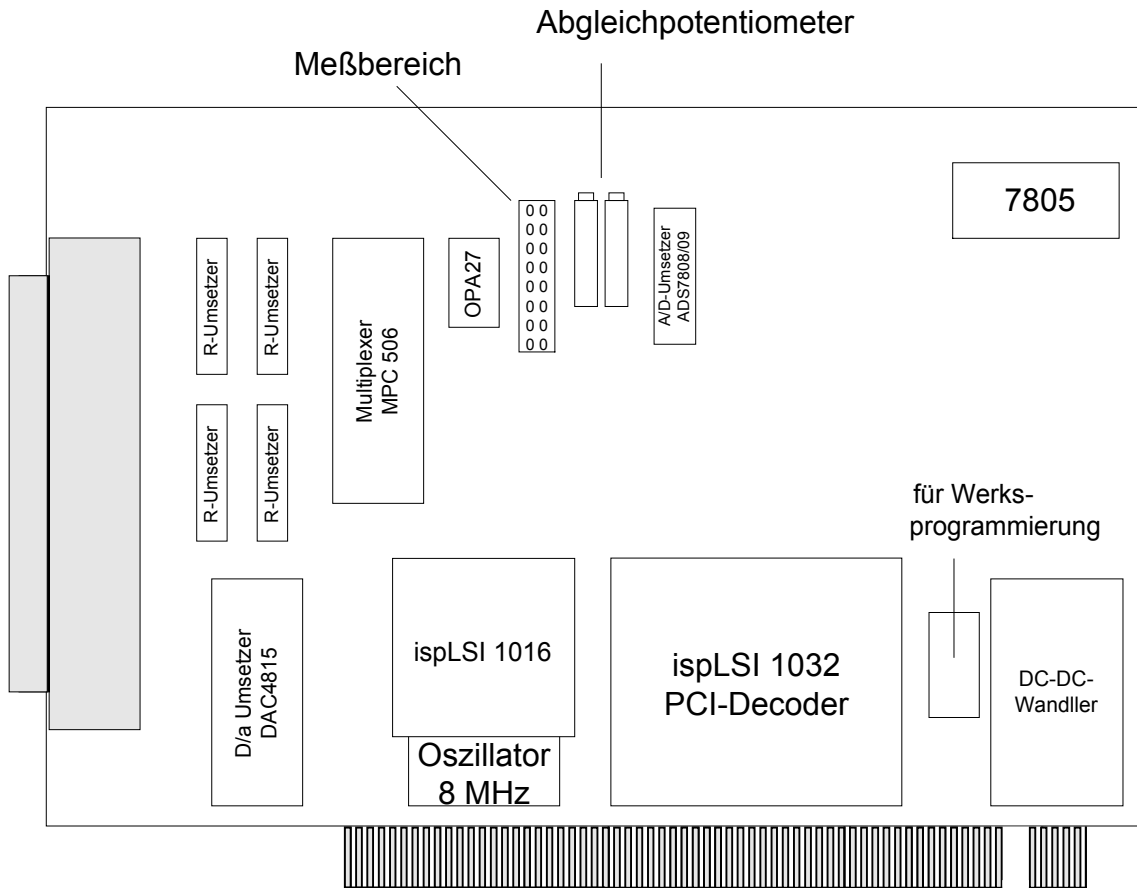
Abgleichpotentiometer

Meßbereich

7805

R-Umsetzer

R-Umsetzer

Multiplexer
MPC 506

OPA27

0 0
0 0
0 0
0 0
0 0
0 0
0 0
0 0

A/D-Umsetzer
ADS7808/09

R-Umsetzer

R-Umsetzer

für Werksprogrammierung

D/a Umsetzer
DAC4815

ispLSI 1016

Oszillator
8 MHz

ispLSI 1032
PCI-Decoder

DC-DC-Wandller